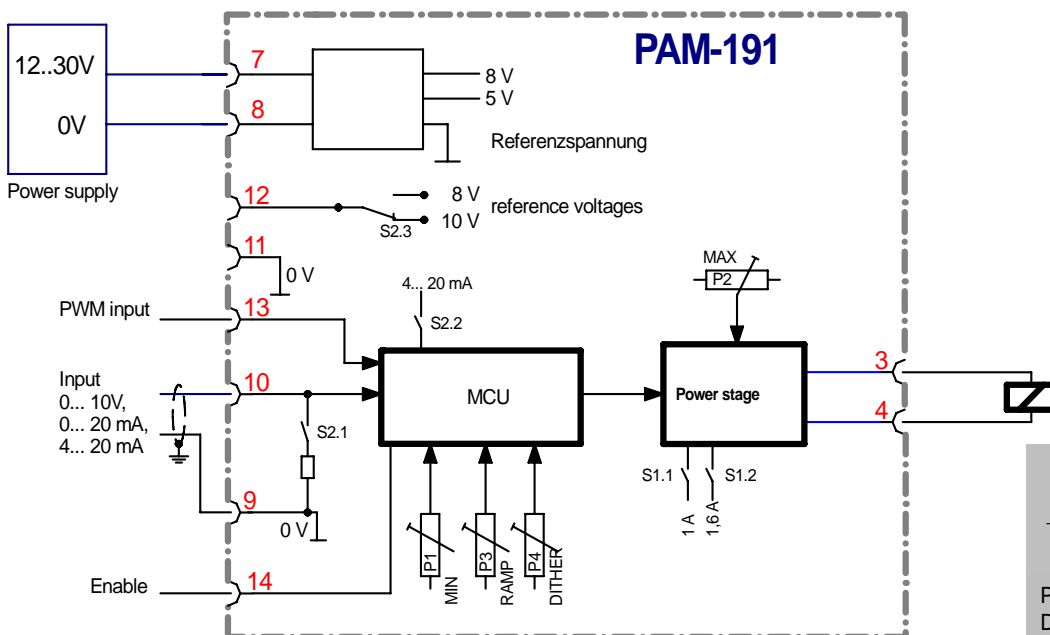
PAM-191

12..30V

0V

Power supply

7

8

8 V
5 V

Referenzspannung

12

8 V
10 V

reference voltages

S2.3

11

0 V

PWM input

13

4... 20 mA

S2.2

Input
0... 10V,
0... 20 mA,
4... 20 mA

10

S2.1

9

0 V

MCU

MAX

P2

Power stage

3

4

S1.1

S1.2

1 A

1,6 A

P1

P3

P4

MIN

RAMP

DITHER

Enable

14

P
D